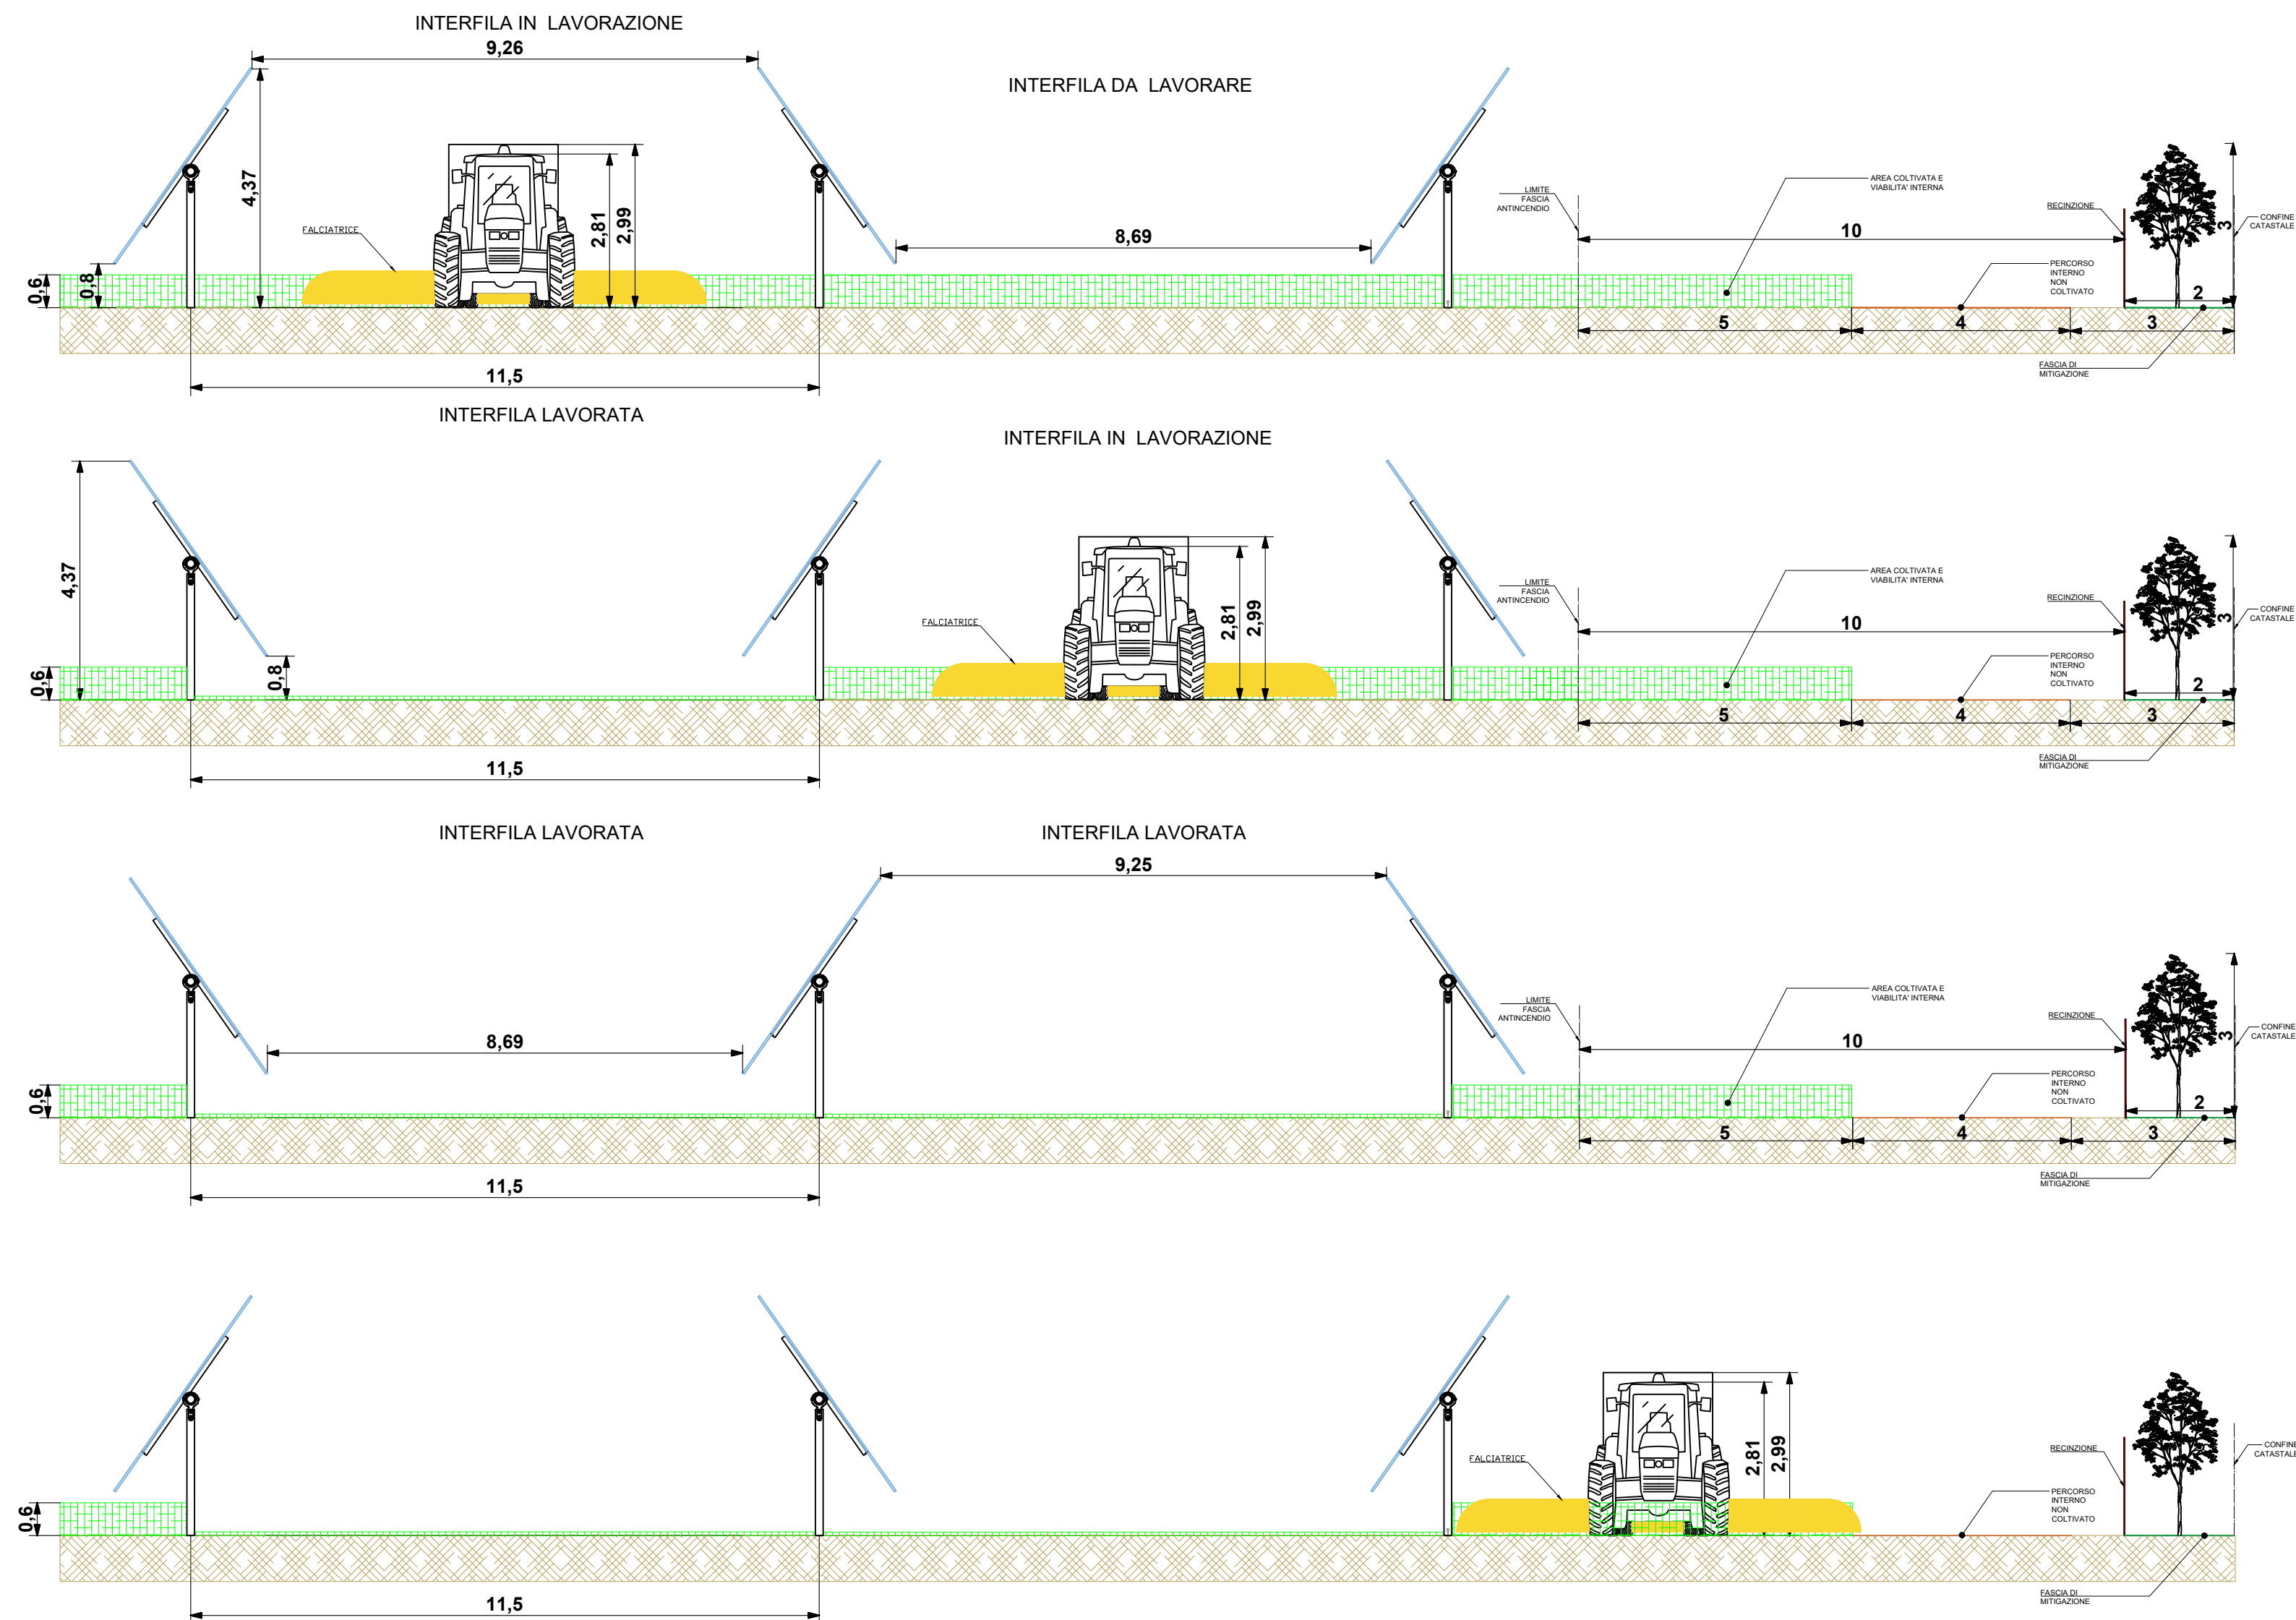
INTERFILA IN LAVORAZIONE
9,26
INTERFILA DA LAVORARE
4,37
FALCIATRICE
2,81
2,99
8,69
LIMITE FASCIA ANTINCENDIO
AREA COLTIVATA E VIABILITA' INTERNA
RECINZIONE
10
3
CONFINE CATASTALE
PERCORSO INTERNO NON COLTIVATO
0,6
0,8
2
5
4
3
FASCIA DI MITIGAZIONE
11,5

INTERFILA LAVORATA
INTERFILA IN LAVORAZIONE
4,37
FALCIATRICE
2,81
2,99
LIMITE FASCIA ANTINCENDIO
AREA COLTIVATA E VIABILITA' INTERNA
RECINZIONE
10
3
CONFINE CATASTALE
PERCORSO INTERNO NON COLTIVATO
0,6
0,8
2
5
4
3
FASCIA DI MITIGAZIONE
11,5

INTERFILA LAVORATA
INTERFILA LAVORATA
9,25
LIMITE FASCIA ANTINCENDIO
AREA COLTIVATA E VIABILITA' INTERNA
RECINZIONE
8,69
10
3
CONFINE CATASTALE
PERCORSO INTERNO NON COLTIVATO
0,6
2
5
4
3
FASCIA DI MITIGAZIONE
11,5

RECINZIONE
CONFINE CATASTALE
FALCIATRICE
2,81
2,99
PERCORSO INTERNO NON COLTIVATO
0,6
FASCIA DI MITIGAZIONE
11,5